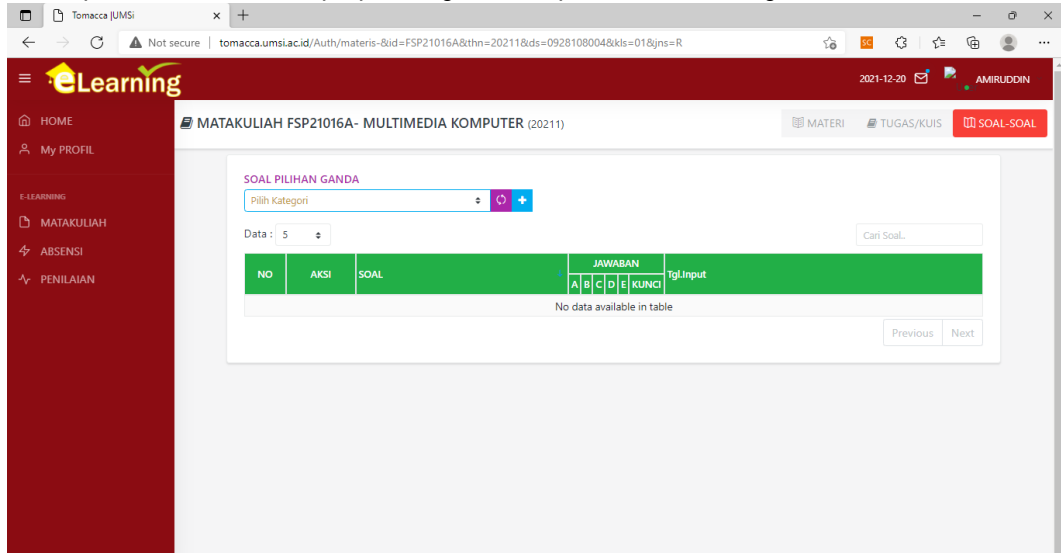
Tomacca |UMSi

Not secure | tomacca.umsi.ac.id/Auth/materis-&id=FSP21016A&thn=20211&ds=0928108004&kls=01&jns=R

eLearning

2021-12-20 AMIRUDDIN

HOME
My PROFIL

E-LEARNING
MATAKULIAH
ABSENSI
PENILAIAN

MATAKULIAH FSP21016A- MULTIMEDIA KOMPUTER (20211)

MATERI TUGAS/KUIS SOAL-SOAL

SOAL PILIHAN GANDA

Pilih Kategori

Data : 5

Cari Soal..

| NO | AKSI | SOAL | JAWABAN A | B | C | D | E | KUNCI | Tgl.Input |
|---|---|---|---|---|---|---|---|---|---|
| No data available in table | | | | | | | | | |

Previous Next